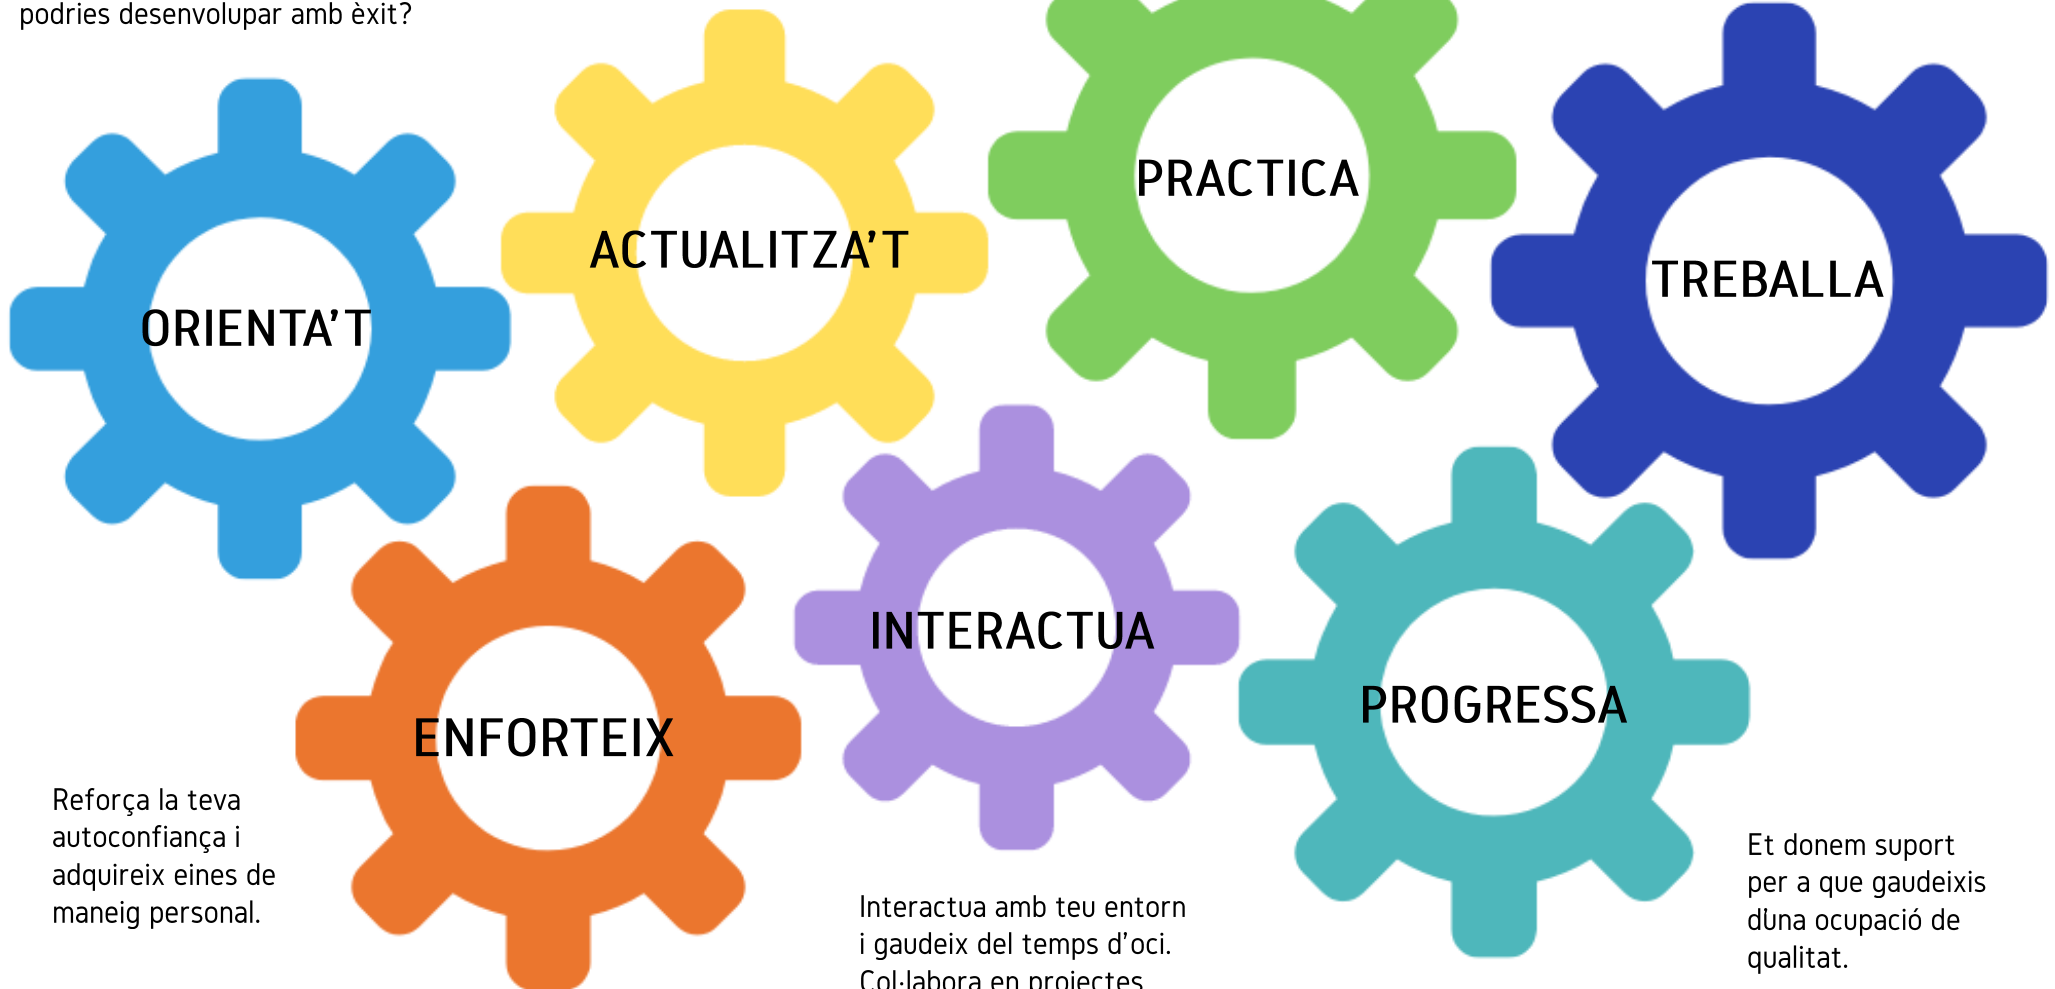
podries desenvolupar amb èxit?

ORIENTA'T

ACTUALITZA'T

PRACTICA

TREBALLA

ENFORTEIX

INTERACTUA

PROGRESSA

Reforça la teva autoconfiança i adquireix eines de maneig personal.

Interactua amb teu entorn i gaudeix del temps d'oci. Col·labora en projectes

Et donem suport per a que gaudeixis dUna ocupació de qualitat.